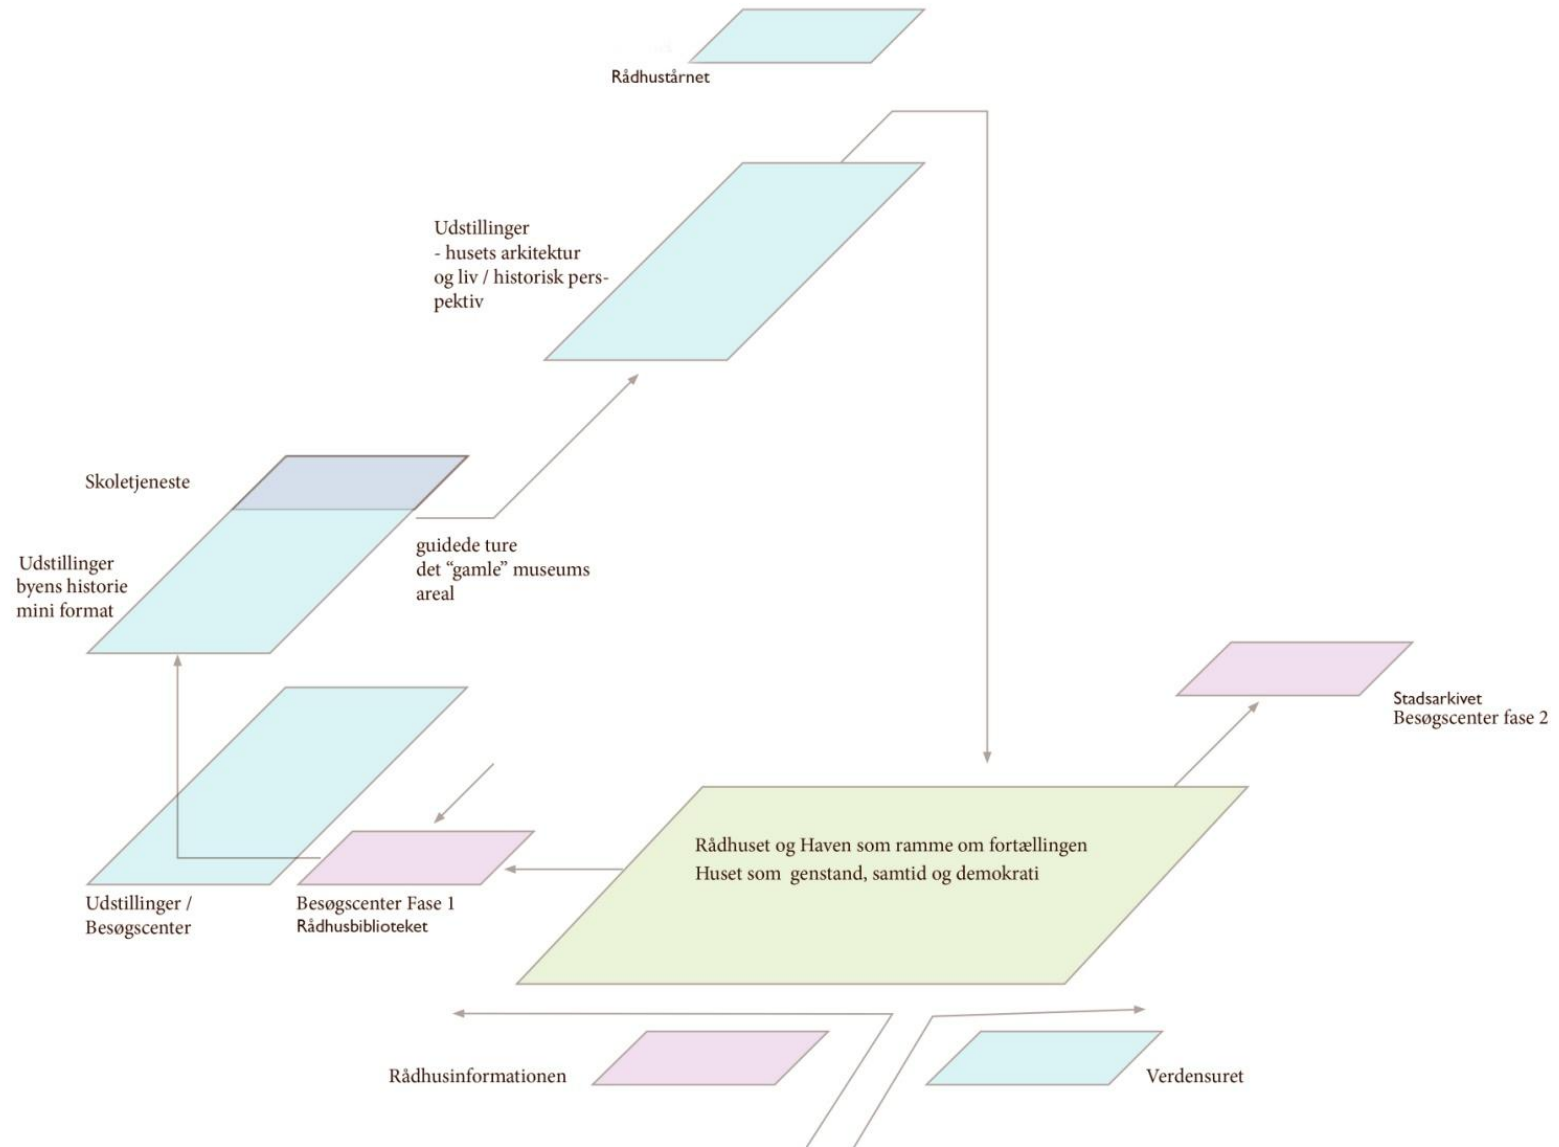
Rådhustårnet

Udstillinger
- husets arkitektur og liv / historisk perspektiv

Skoletjeneste

Udstillinger
byens historie
mini format

guidede ture
det "gamle" museums areal

Stadsarkivet
Besøgscenter fase 2

Rådhuset og Haven som ramme om fortællingen
Huset som genstand, samtid og demokrati

Udstillinger /
Besøgscenter

Besøgscenter Fase 1
Rådhusbiblioteket

Rådhusinformationen

Verdensuret